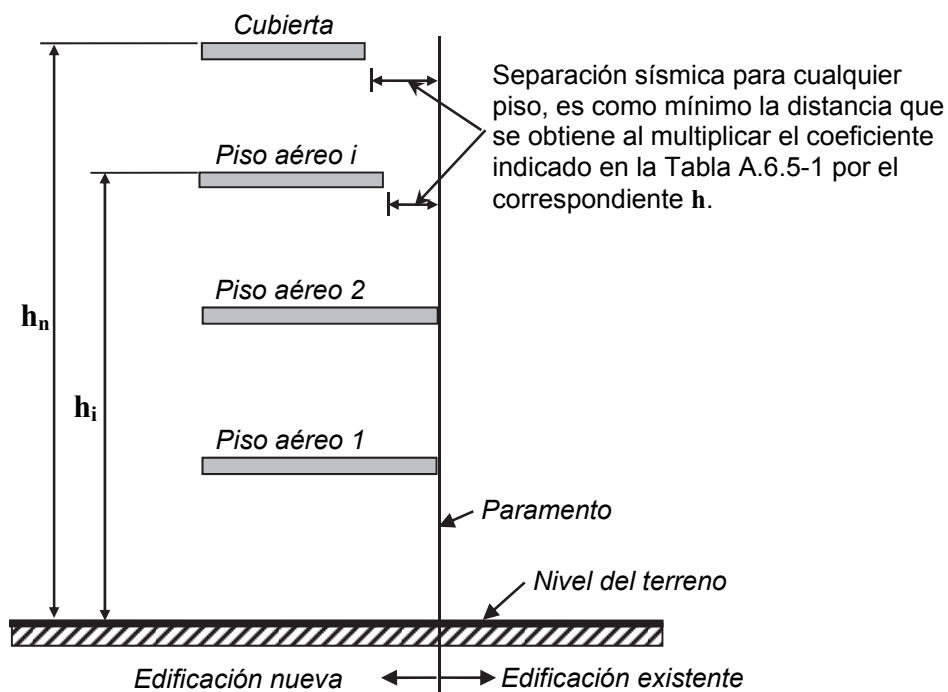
Cubierta

Separación sísmica para cualquier piso, es como mínimo la distancia que se obtiene al multiplicar el coeficiente indicado en la Tabla A.6.5-1 por el correspondiente **h**.

Piso aéreo i

Piso aéreo 2

$\mathbf{h_n}$

$\mathbf{h_i}$

Piso aéreo 1

Paramento

Nivel del terreno

Edificación nueva

Edificación existente